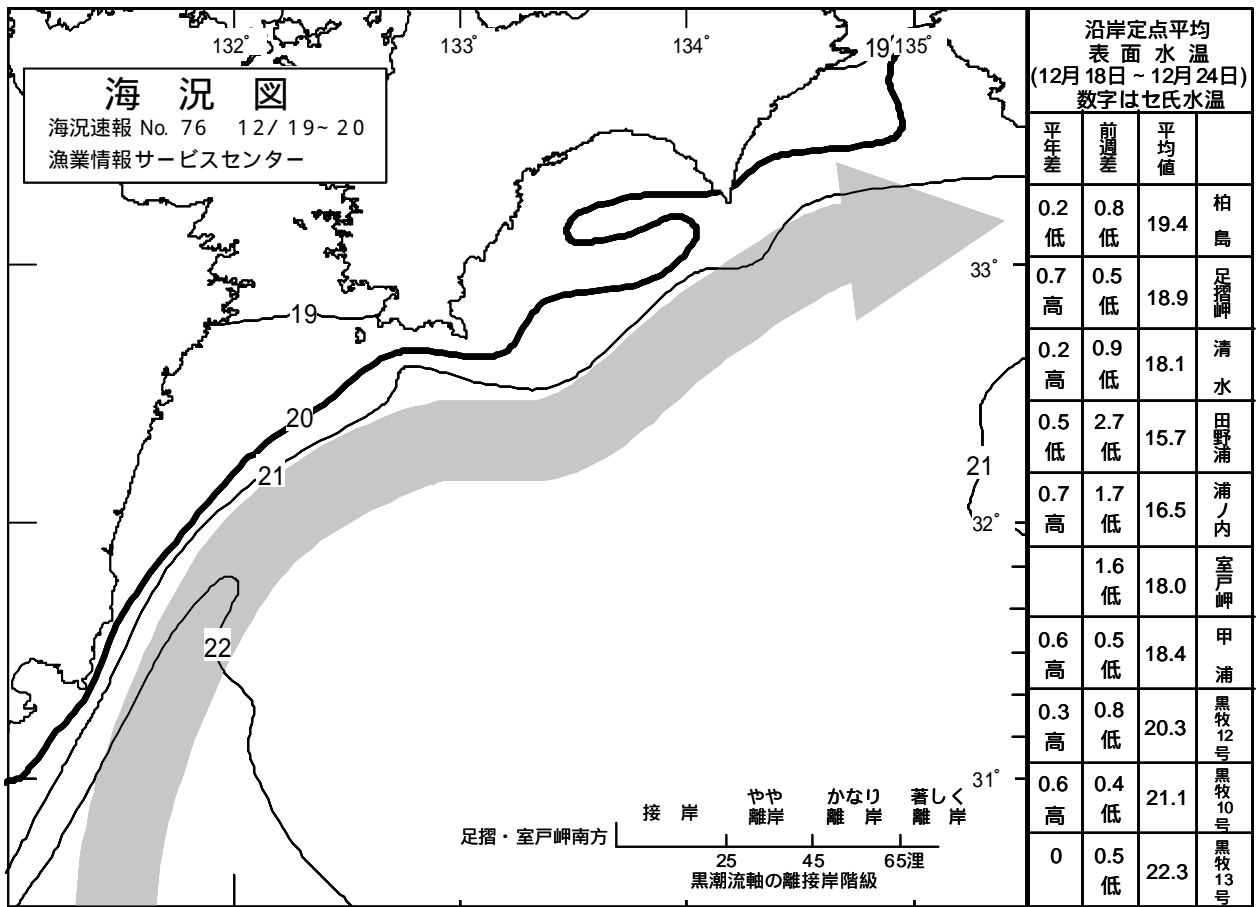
132° 133° 134° 135°

海 況 図
海況速報 No. 76 12/19~20
漁業情報サービスセンター

19
19
20
21
22
21

33°
32°
31°

足摺・室戸岬南方

| 接岸 | やや離岸 | かなり離岸 | 著しく離岸 |
|---|---|---|---|

25 45 65浬
黒潮流軸の離接岸階級

沿岸定点平均
表面水温
(12月18日~12月24日)
数字はセ氏水温

| 平年差 | 前週差 | 平均値 | |
|---|---|---|---|
| 0.2 低 | 0.8 低 | 19.4 | 柏島 |
| 0.7 高 | 0.5 低 | 18.9 | 足摺岬 |
| 0.2 高 | 0.9 低 | 18.1 | 清水 |
| 0.5 低 | 2.7 低 | 15.7 | 田野浦 |
| 0.7 高 | 1.7 低 | 16.5 | 浦ノ内 |
| | 1.6 低 | 18.0 | 室戸岬 |
| 0.6 高 | 0.5 低 | 18.4 | 甲浦 |
| 0.3 高 | 0.8 低 | 20.3 | 黒牧12号 |
| 0.6 高 | 0.4 低 | 21.1 | 黒牧10号 |
| 0 | 0.5 低 | 22.3 | 黒牧13号 |